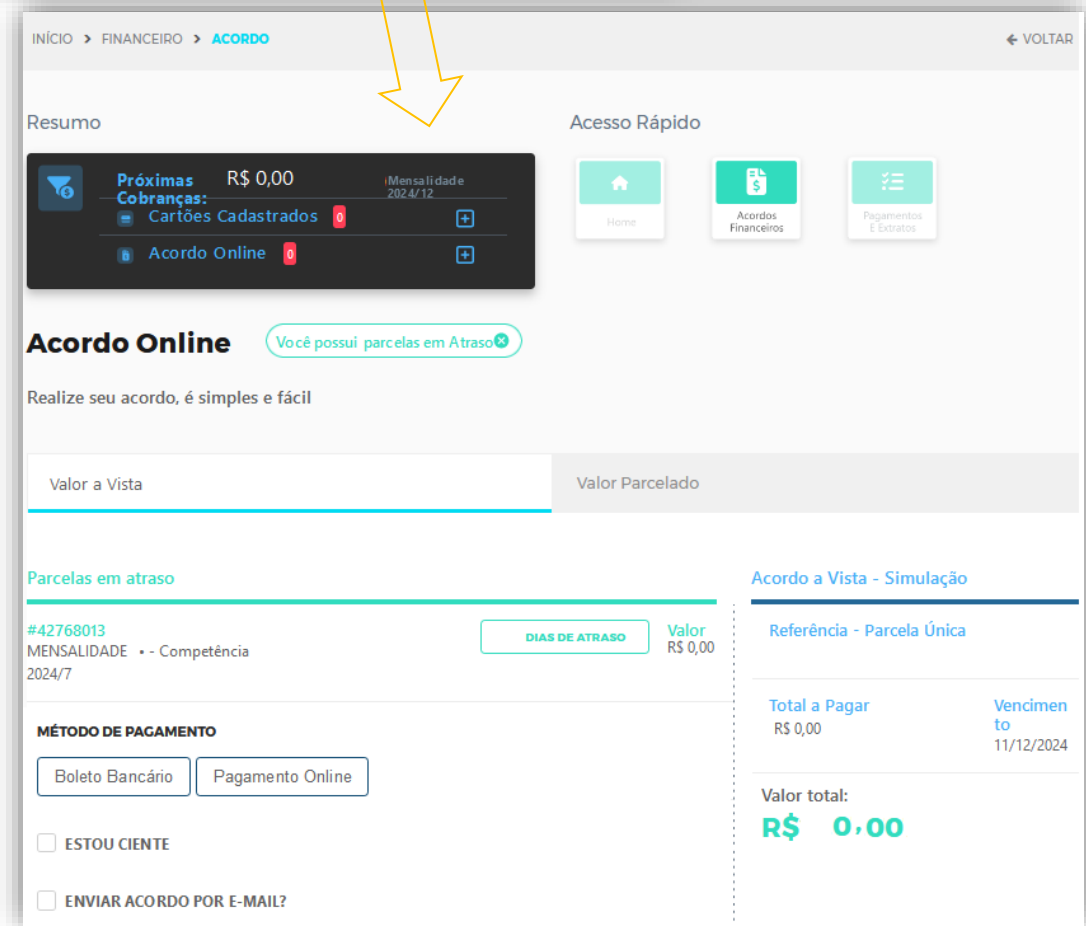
INÍCIO > FINANCEIRO > ACORDO

VOLTAR

Resumo

Próximas Cobranças: R$ 0,00 Mensalidade 2024/12

Cartões Cadastrados 0

Acordo Online 0

Acesso Rápido

Home

Acordos Financeiros

Pagamentos E Extratos

Acordo Online

Você possui parcelas em Atraso

Realize seu acordo, é simples e fácil

Valor a Vista

Valor Parcelado

Parcelas em atraso

#42768013
MENSALIDADE • - Competência 2024/7

DIAS DE ATRASO

Valor
R$ 0,00

MÉTODO DE PAGAMENTO

Boleto Bancário

Pagamento Online

ESTOU CIENTE

ENVIAR ACORDO POR E-MAIL?

Acordo a Vista - Simulação

Referência - Parcela Única

Total a Pagar
R$ 0,00

Vencimento
11/12/2024

Valor total:
R$ 0,00